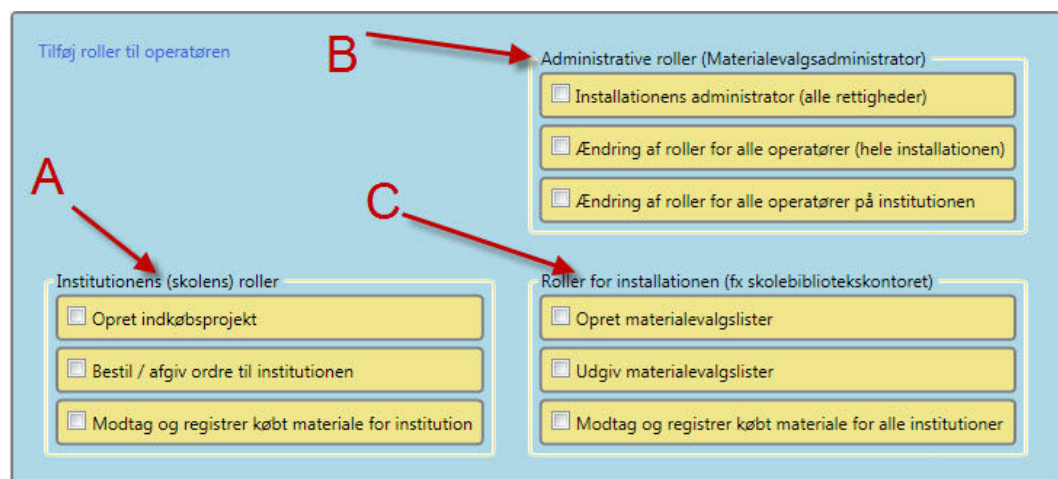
Tilføj roller til operatøren

B

Administrative roller (Materialevalgsadministrator)

Installationens administrator (alle rettigheder)

Ændring af roller for alle operatører (hele installationen)

Ændring af roller for alle operatører på institutionen

A

C

Institutionens (skolens) roller

Opret indkøbsprojekt

Bestil / afgiv ordre til institutionen

Modtag og registrer købt materiale for institution

Roller for installationen (fx skolebibliotekskontoret)

Opret materialevalgslister

Udgiv materialevalgslister

Modtag og registrer købt materiale for alle institutioner